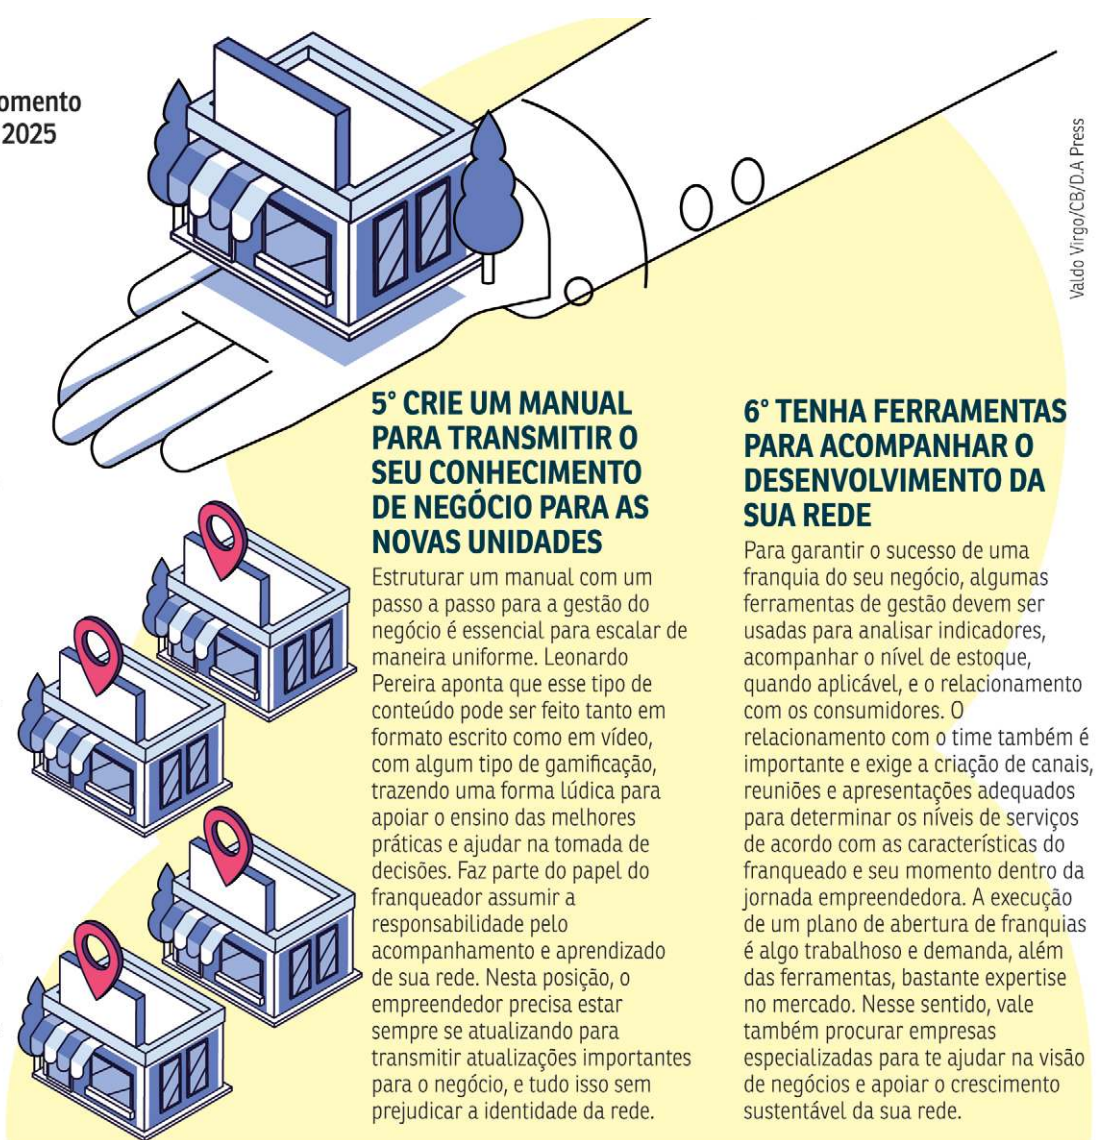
omento
2025

Valdo Virgo/CB/D.A Press

5° CRIE UM MANUAL PARA TRANSMITIR O SEU CONHECIMENTO DE NEGÓCIO PARA AS NOVAS UNIDADES

Estruturar um manual com um passo a passo para a gestão do negócio é essencial para escalar de maneira uniforme. Leonardo Pereira aponta que esse tipo de conteúdo pode ser feito tanto em formato escrito como em vídeo, com algum tipo de gamificação, trazendo uma forma lúdica para apoiar o ensino das melhores práticas e ajudar na tomada de decisões. Faz parte do papel do franqueador assumir a responsabilidade pelo acompanhamento e aprendizado de sua rede. Nesta posição, o empreendedor precisa estar sempre se atualizando para transmitir atualizações importantes para o negócio, e tudo isso sem prejudicar a identidade da rede.

6° TENHA FERRAMENTAS PARA ACOMPANHAR O DESENVOLVIMENTO DA SUA REDE

Para garantir o sucesso de uma franquia do seu negócio, algumas ferramentas de gestão devem ser usadas para analisar indicadores, acompanhar o nível de estoque, quando aplicável, e o relacionamento com os consumidores. O relacionamento com o time também é importante e exige a criação de canais, reuniões e apresentações adequados para determinar os níveis de serviços de acordo com as características do franqueado e seu momento dentro da jornada empreendedora. A execução de um plano de abertura de franquias é algo trabalhoso e demanda, além das ferramentas, bastante expertise no mercado. Nesse sentido, vale também procurar empresas especializadas para te ajudar na visão de negócios e apoiar o crescimento sustentável da sua rede.